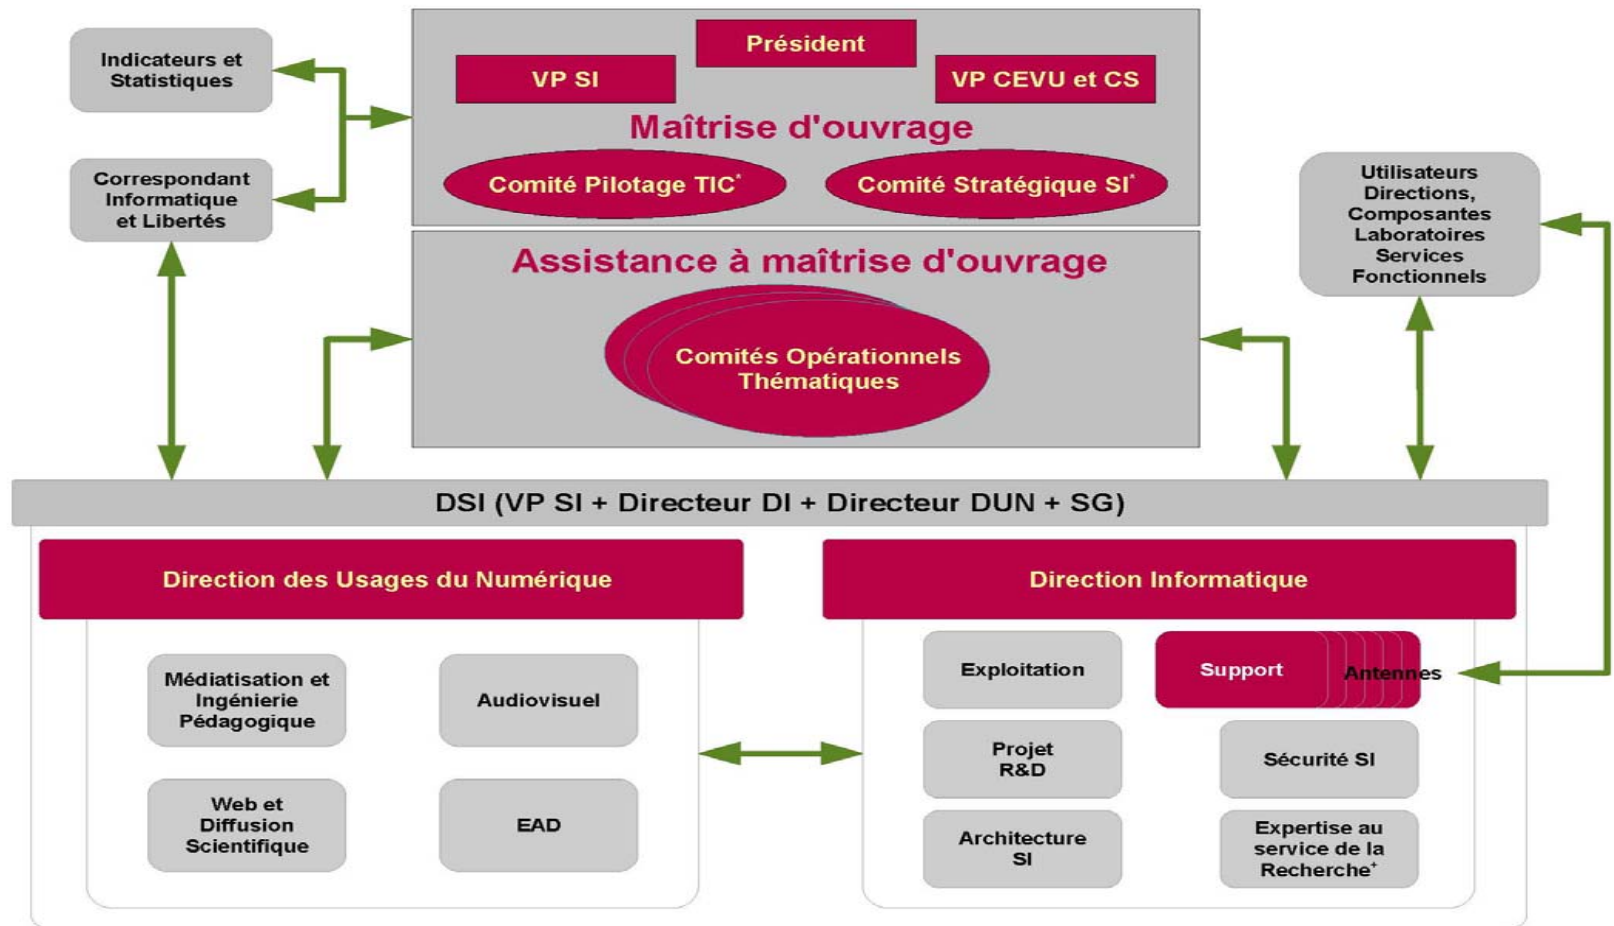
Indicateurs et Statistiques

Correspondant Informatique et Libertés

Président

VP SI

VP CEVU et CS

Maîtrise d'ouvrage

Comité Pilotage TIC*

Comité Stratégique SI*

Utilisateurs Directions, Composantes Laboratoires Services Fonctionnels

Assistance à maîtrise d'ouvrage

Comités Opérationnels Thématiques

DSI (VP SI + Directeur DI + Directeur DUN + SG)

Direction des Usages du Numérique

Médiatisation et Ingénierie Pédagogique

Audiovisuel

Web et Diffusion Scientifique

EAD

Direction Informatique

Exploitation

Support

Antennes

Projet R&D

Sécurité SI

Architecture SI

Expertise au service de la Recherche*